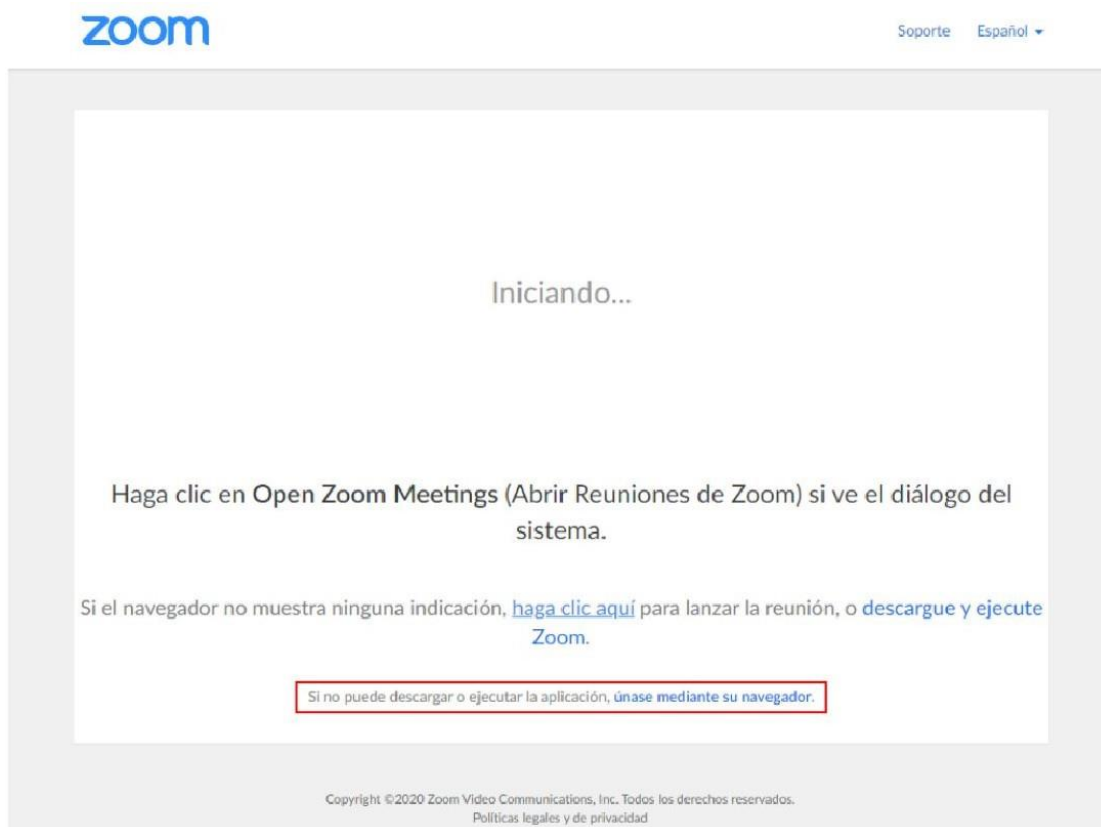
zoom

Soporte Español ▾

Iniciando...

Haga clic en **Open Zoom Meetings** (Abrir Reuniones de Zoom) si ve el diálogo del sistema.

Si el navegador no muestra ninguna indicación, haga clic aquí para lanzar la reunión, o descargue y ejecute Zoom.

Si no puede descargar o ejecutar la aplicación, únase mediante su navegador.

Copyright ©2020 Zoom Video Communications, Inc. Todos los derechos reservados.
Políticas legales y de privacidad